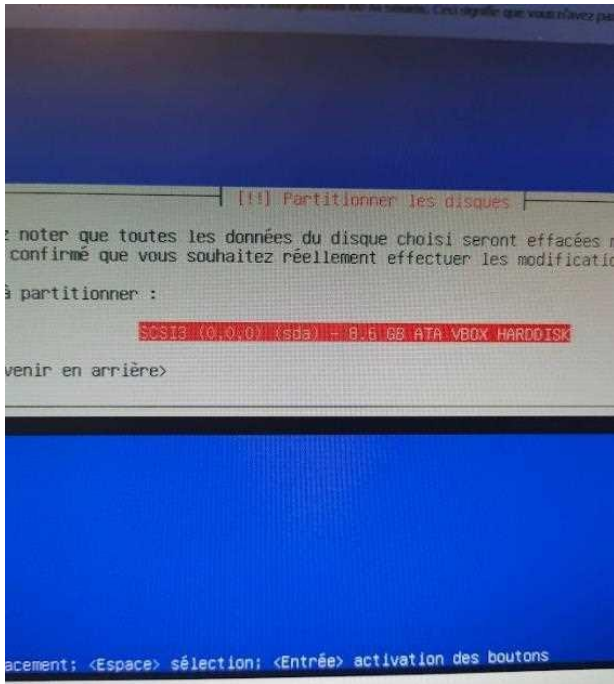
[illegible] Ceci signifie que vous n'avez pas

[!!] Partitionner les disques

z noter que toutes les données du disque choisi seront effacées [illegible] confirmé que vous souhaitez réellement effectuer les modificatio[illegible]

à partitionner :

SCSI3 (0,0,0) (sda) - 8.6 GB ATA VBOX HARDDISK

venir en arrière>

acement; <Espace> sélection; <Entrée> activation des boutons